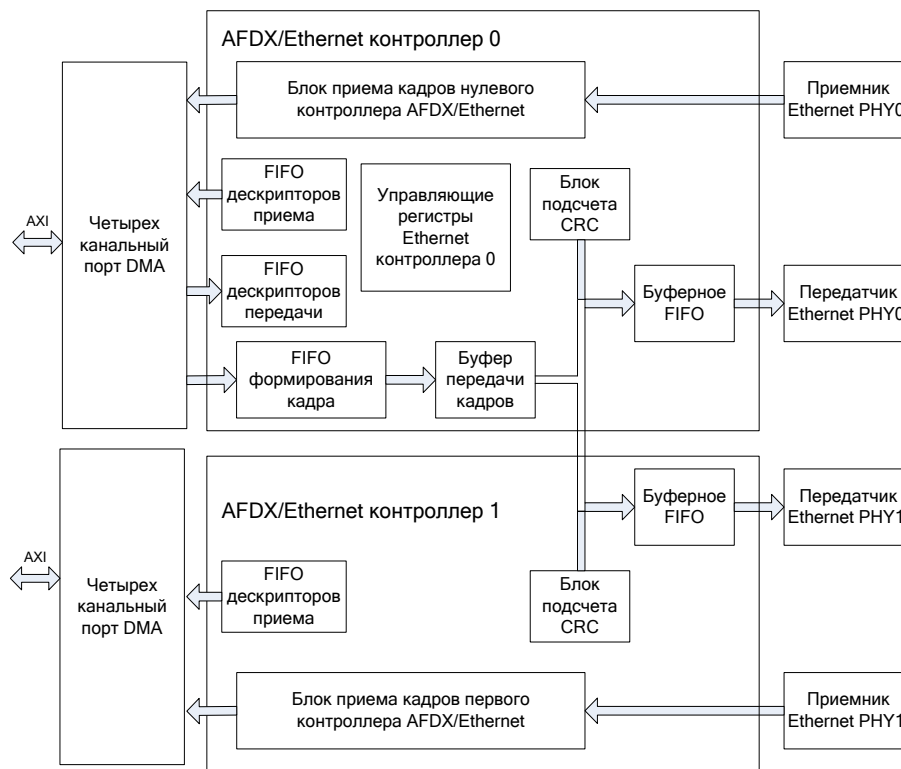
AFDX/Ethernet контроллер 0

Блок приема кадров нулевого контроллера AFDX/Ethernet

Приемник Ethernet PHY0

AXI

Четырех канальный порт DMA

FIFO дескрипторов приема

Управляющие регистры Ethernet контроллера 0

Блок подсчета CRC

FIFO дескрипторов передачи

Буферное FIFO

Передатчик Ethernet PHY0

FIFO формирования кадра

Буфер передачи кадров

AFDX/Ethernet контроллер 1

Буферное FIFO

Передатчик Ethernet PHY1

AXI

Четырех канальный порт DMA

FIFO дескрипторов приема

Блок подсчета CRC

Блок приема кадров первого контроллера AFDX/Ethernet

Приемник Ethernet PHY1